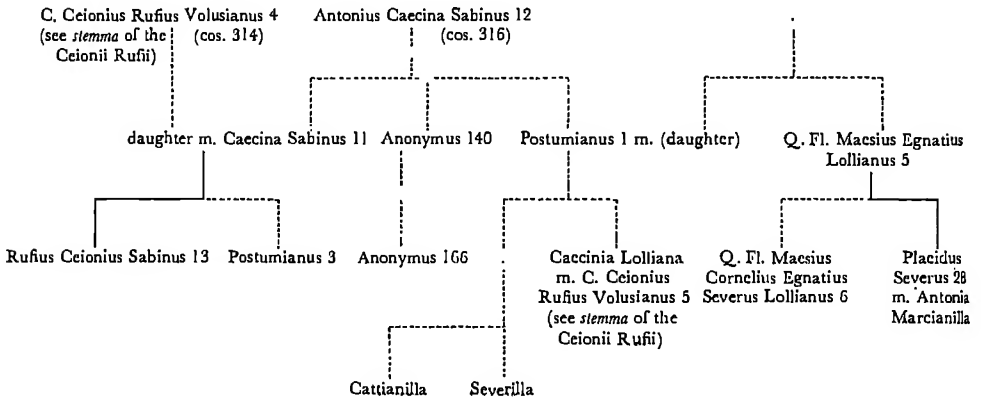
C. Ceionius Rufius Volusianus 4 (see *stemma* of the Ceionii Rufii) (cos. 314)

Antonius Caecina Sabinus 12 (cos. 316)

.

daughter m. Caecina Sabinus 11

Anonymus 140

Postumianus 1 m. (daughter)

Q. Fl. Maesius Egnatius Lollianus 5

Rufius Ceionius Sabinus 13

Postumianus 3

Anonymus 166

.

Caecinia Lolliana m. C. Ceionius Rufius Volusianus 5 (see *stemma* of the Ceionii Rufii)

Q. Fl. Maesius Cornelius Egnatius Severus Lollianus 6

Placidus Severus 28 m. Antonia Marcianilla

Cattianilla

Severilla